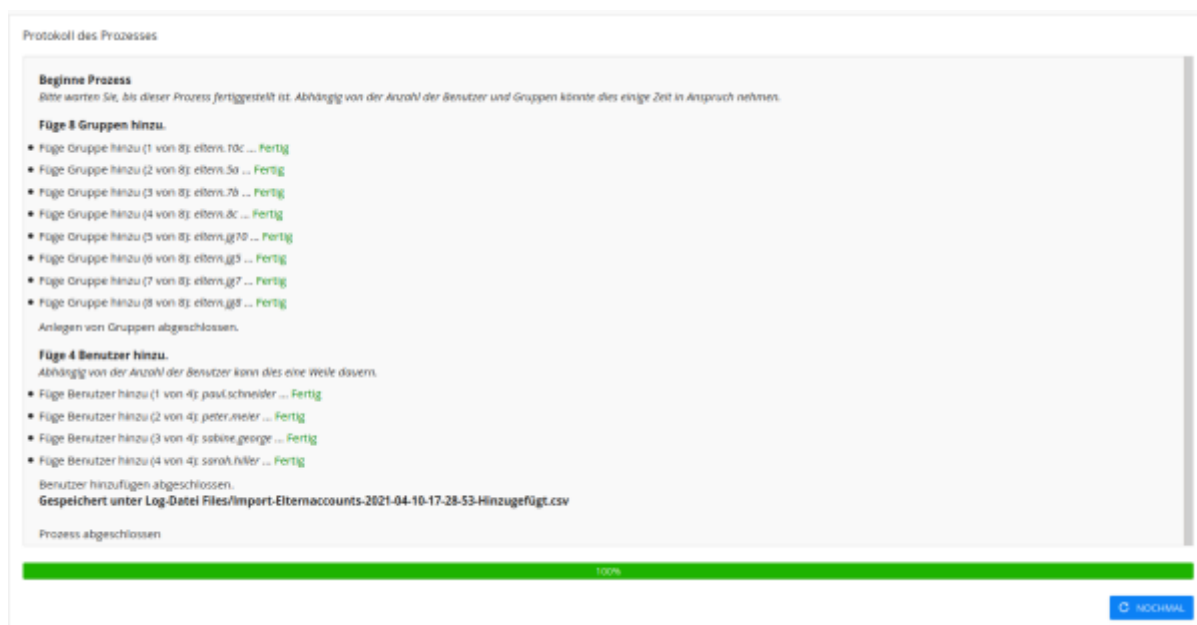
Protokoll des Prozesses

**Beginne Prozess**
*Bitte warten Sie, bis dieser Prozess fertiggestellt ist. Abhängig von der Anzahl der Benutzer und Gruppen könnte dies einige Zeit in Anspruch nehmen.*

**Füge 8 Gruppen hinzu.**

- Füge Gruppe hinzu (1 von 8): eltern.10c ... Fertig
- Füge Gruppe hinzu (2 von 8): eltern.5a ... Fertig
- Füge Gruppe hinzu (3 von 8): eltern.7b ... Fertig
- Füge Gruppe hinzu (4 von 8): eltern.8c ... Fertig
- Füge Gruppe hinzu (5 von 8): eltern.gj10 ... Fertig
- Füge Gruppe hinzu (6 von 8): eltern.gj5 ... Fertig
- Füge Gruppe hinzu (7 von 8): eltern.gj7 ... Fertig
- Füge Gruppe hinzu (8 von 8): eltern.gj8 ... Fertig

Anlegen von Gruppen abgeschlossen.

**Füge 4 Benutzer hinzu.**
*Abhängig von der Anzahl der Benutzer kann dies eine Weile dauern.*

- Füge Benutzer hinzu (1 von 4): paul.schneider ... Fertig
- Füge Benutzer hinzu (2 von 4): peter.meier ... Fertig
- Füge Benutzer hinzu (3 von 4): sabine.george ... Fertig
- Füge Benutzer hinzu (4 von 4): sarah.hiller ... Fertig

Benutzer hinzufügen abgeschlossen.
**Gespeichert unter Log-Datei Files/Import-Elternaccounts-2021-04-10-17-28-53-Hinzugefügt.csv**

Prozess abgeschlossen

100%

NOCHMAL